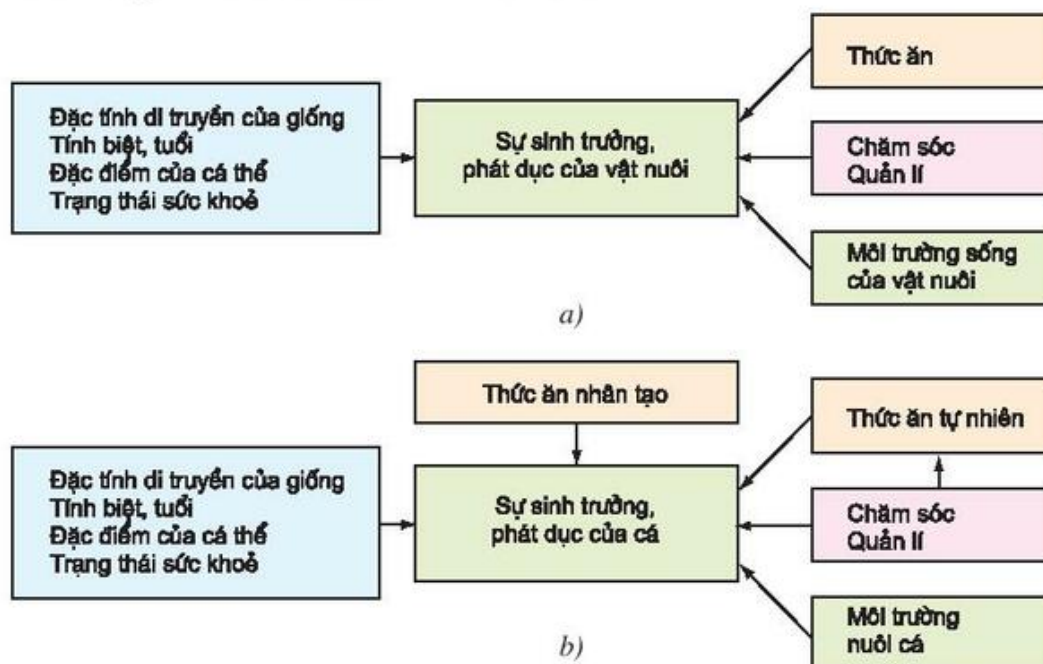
Đặc tính di truyền của giống
Tính biệt, tuổi
Đặc điểm của cá thể
Trạng thái sức khoẻ

Sự sinh trưởng, phát dục của vật nuôi

Thức ăn

Chăm sóc
Quản lí

Môi trường sống của vật nuôi

a)

Thức ăn nhân tạo

Đặc tính di truyền của giống
Tính biệt, tuổi
Đặc điểm của cá thể
Trạng thái sức khoẻ

Sự sinh trưởng, phát dục của cá

Thức ăn tự nhiên

Chăm sóc
Quản lí

Môi trường nuôi cá

b)